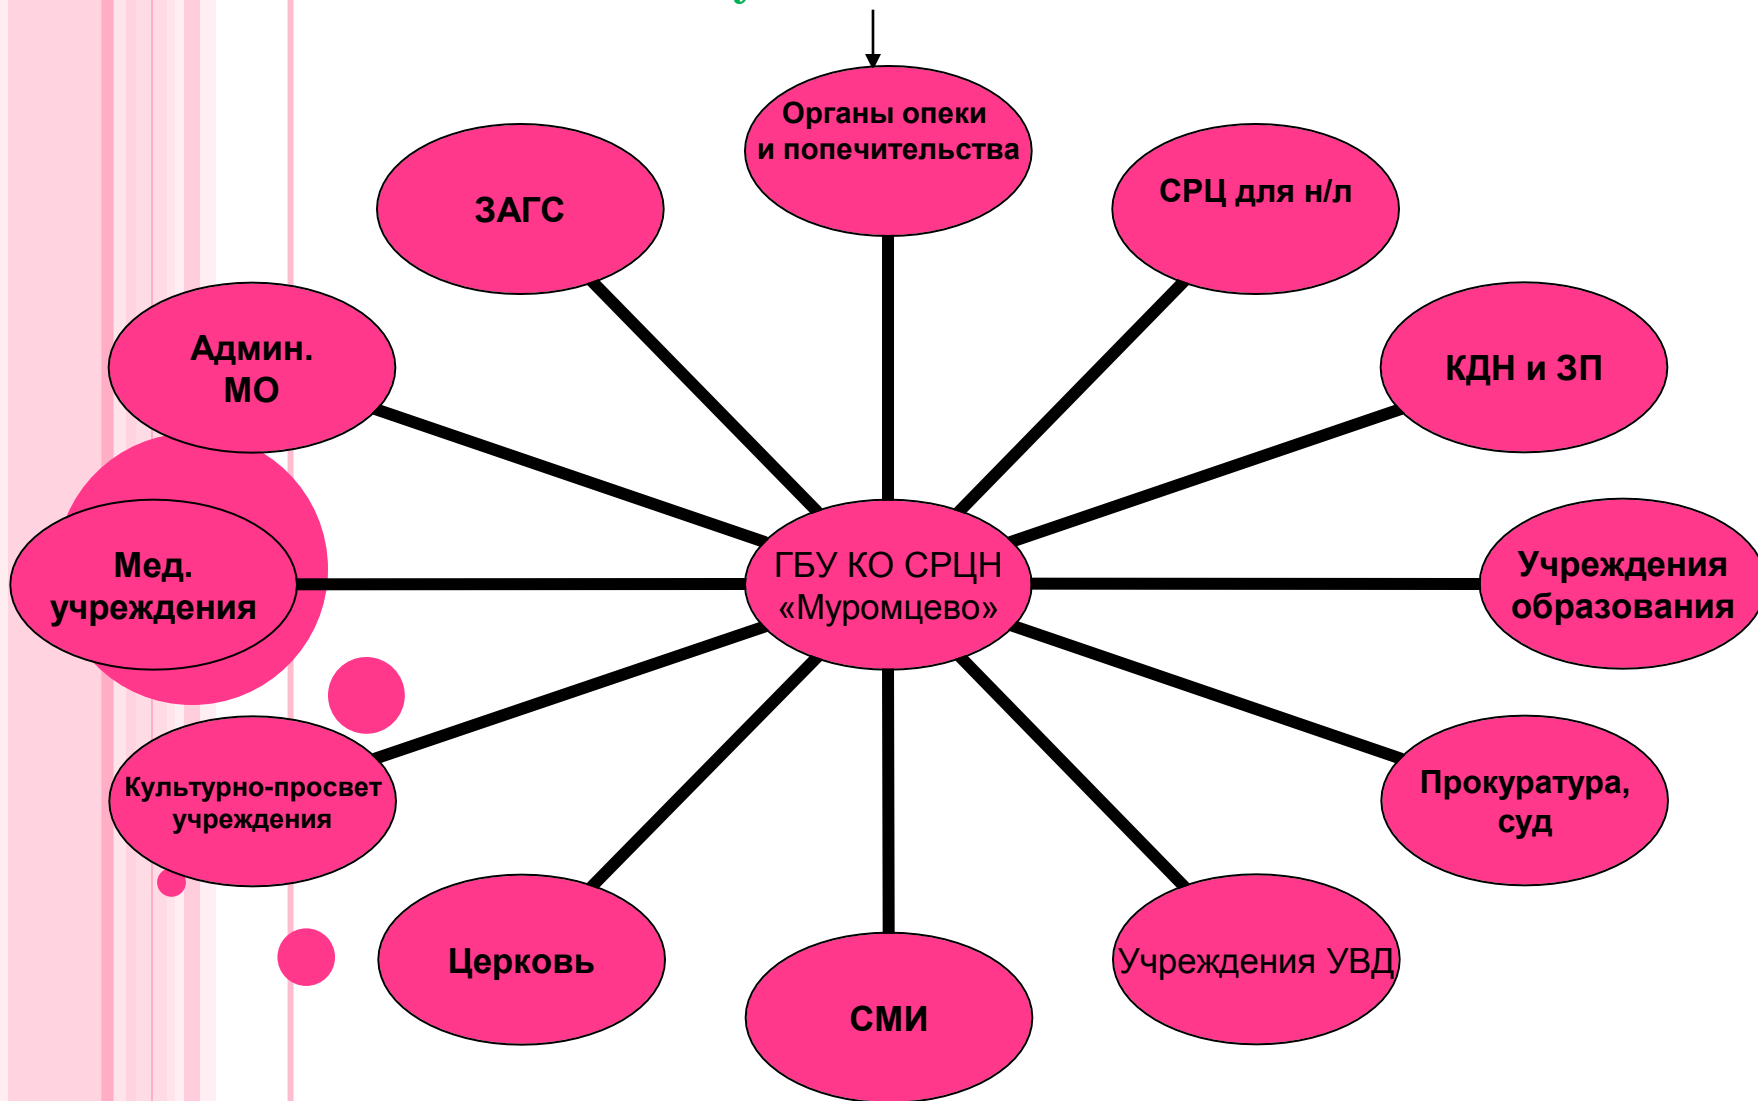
Органы опеки и попечительства

ЗАГС

СРЦ для н/л

Админ. МО

КДН и ЗП

Мед. учреждения

ГБУ КО СРЦН «Муромцево»

Учреждения образования

Культурно-просвет учреждения

Прокуратура, суд

Церковь

СМИ

Учреждения УВД